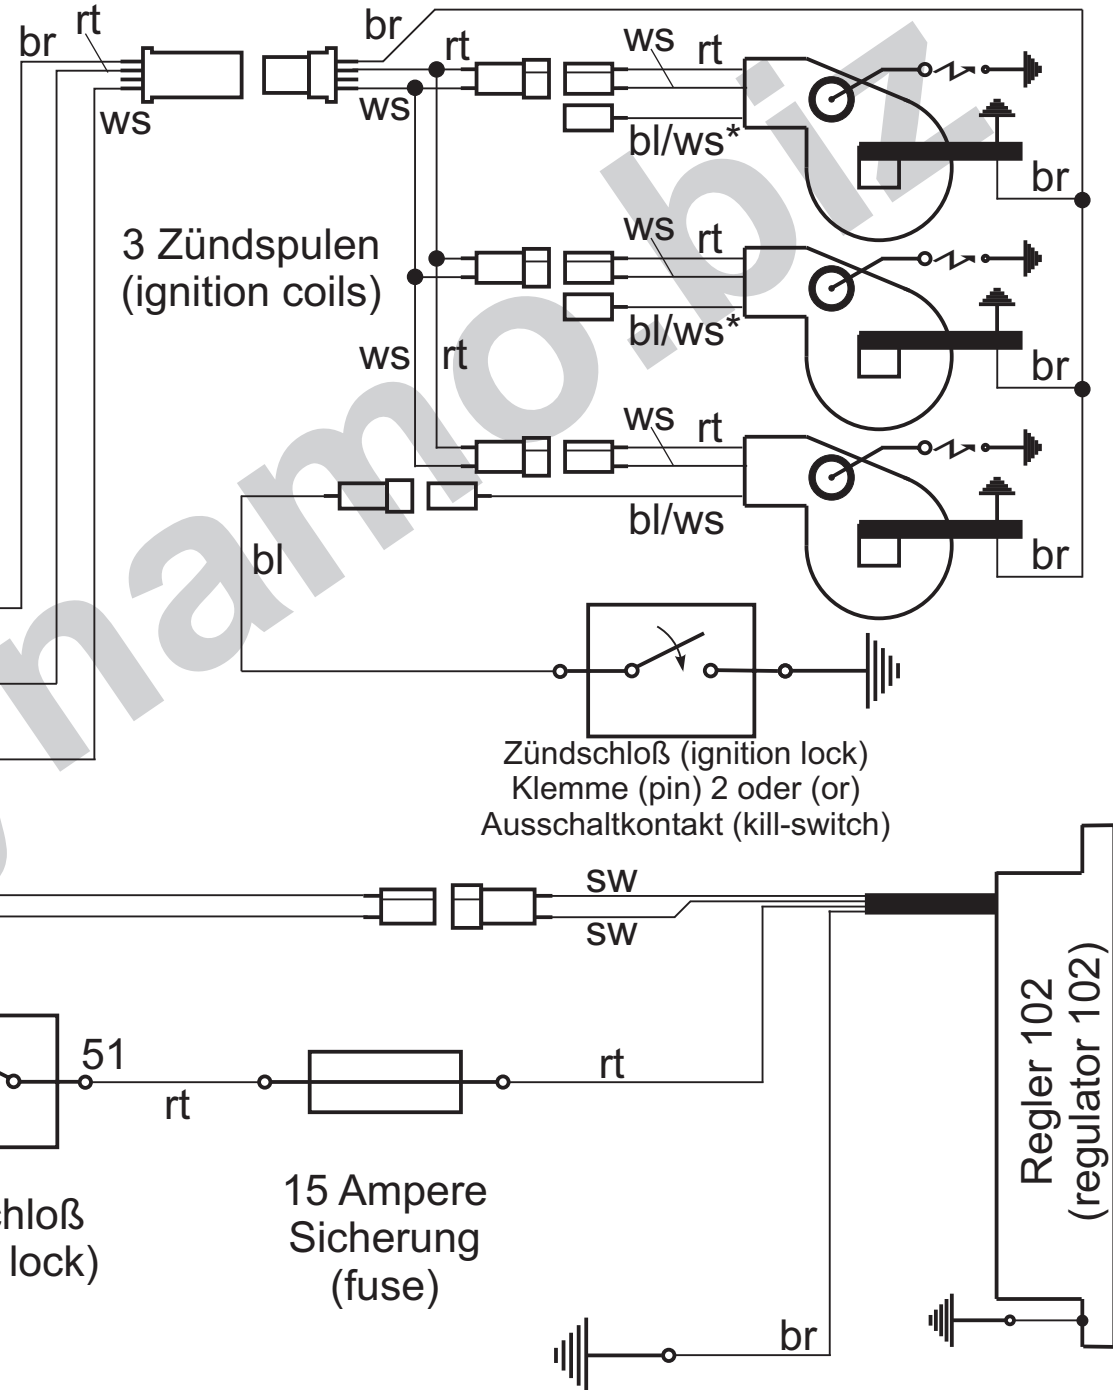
br rt
ws
br
rt
ws
ws rt
bl/ws*
br
3 Zündspulen (ignition coils)
ws rt
bl/ws*
br
ws rt
ws rt
bl/ws
br
bl
namo.biz
Zündschloß (ignition lock) Klemme (pin) 2 oder (or) Ausschaltkontakt (kill-switch)
sw
sw
Regler 102 (regulator 102)
51
rt
rt
chloß
lock)
15 Ampere Sicherung (fuse)
br